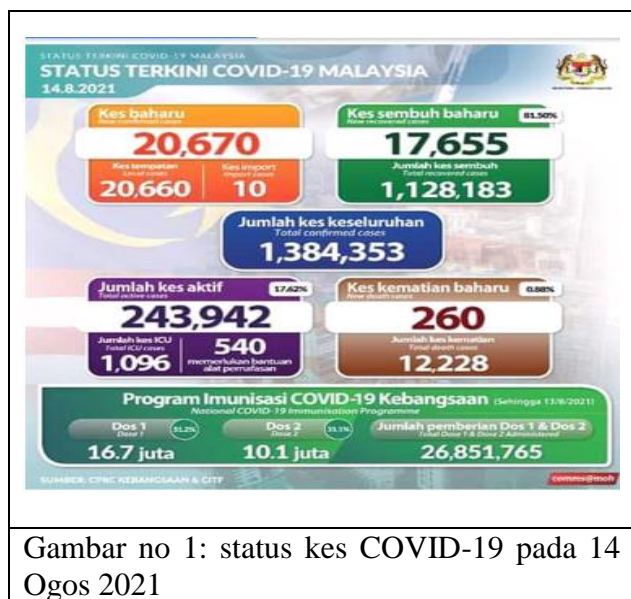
STATUS TERKINI COVID-19 MALAYSIA

STATUS TERKINI COVID-19 MALAYSIA
14.8.2021

Kes baharu
New confirmed cases
20,670

Kes tempatan
Local cases
20,660

Kes import
Import cases
10

Kes sembuh baharu
New recovered cases
81.58%
17,655

Jumlah kes sembuh
Total recovered cases
1,128,183

Jumlah kes keseluruhan
Total confirmed cases
1,384,353

Jumlah kes aktif
Total active cases
17.62%
243,942

Jumlah kes ICU
Total ICU cases
1,096

540
memerlukan bantuan alat pernafasan

Kes kematian baharu
New death cases
0.88%
260

Jumlah kes kematian
Total death cases
12,228

Program Imunisasi COVID-19 Kebangsaan (Sehingga 13/8/2021)
National COVID-19 Immunisation Programme

Dos 1
Dose 1
51.2%
16.7 juta

Dos 2
Dose 2
35.5%
10.1 juta

Jumlah pemberian Dos 1 & Dos 2
Total Dose 1 & Dose 2 Administered
26,851,765

SUMBER: CPRC KEBANGSAAN & CITF

comms@moh

Gambar no 1: status kes COVID-19 pada 14 Ogos 2021